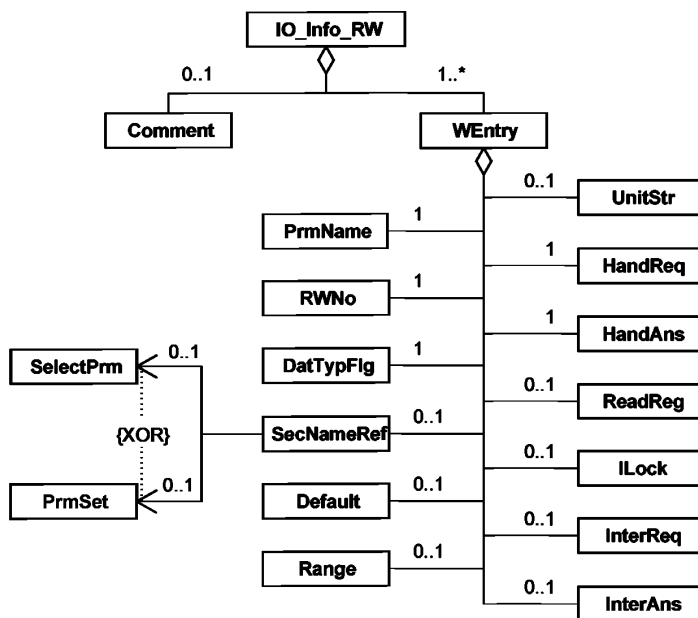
IO_Info_RW

0..1

1..*

Comment

WEntry

0..1

UnitStr

1

PrmName

1

HandReq

1

RWNo

1

HandAns

SelectPrm

0..1

1

DatTypFlg

0..1

ReadReg

{XOR}

SecNameRef

0..1

0..1

ILock

PrmSet

0..1

Default

0..1

0..1

InterReq

Range

0..1

0..1

InterAns